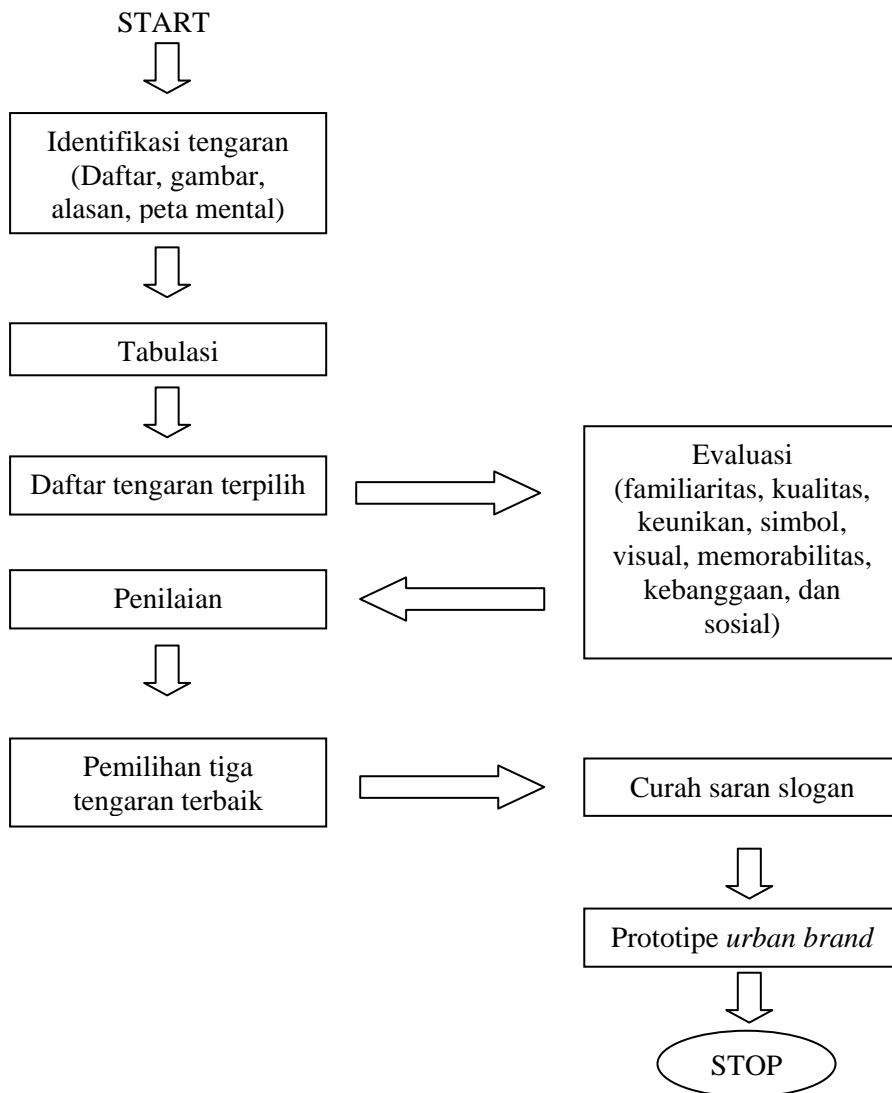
START

Identifikasi tengaran (Daftar, gambar, alasan, peta mental)

Tabulasi

Daftar tengaran terpilih

Evaluasi (familiaritas, kualitas, keunikan, simbol, visual, memorabilitas, kebanggaan, dan sosial)

Penilaian

Pemilihan tiga tengaran terbaik

Curah saran slogan

Prototipe *urban brand*

STOP